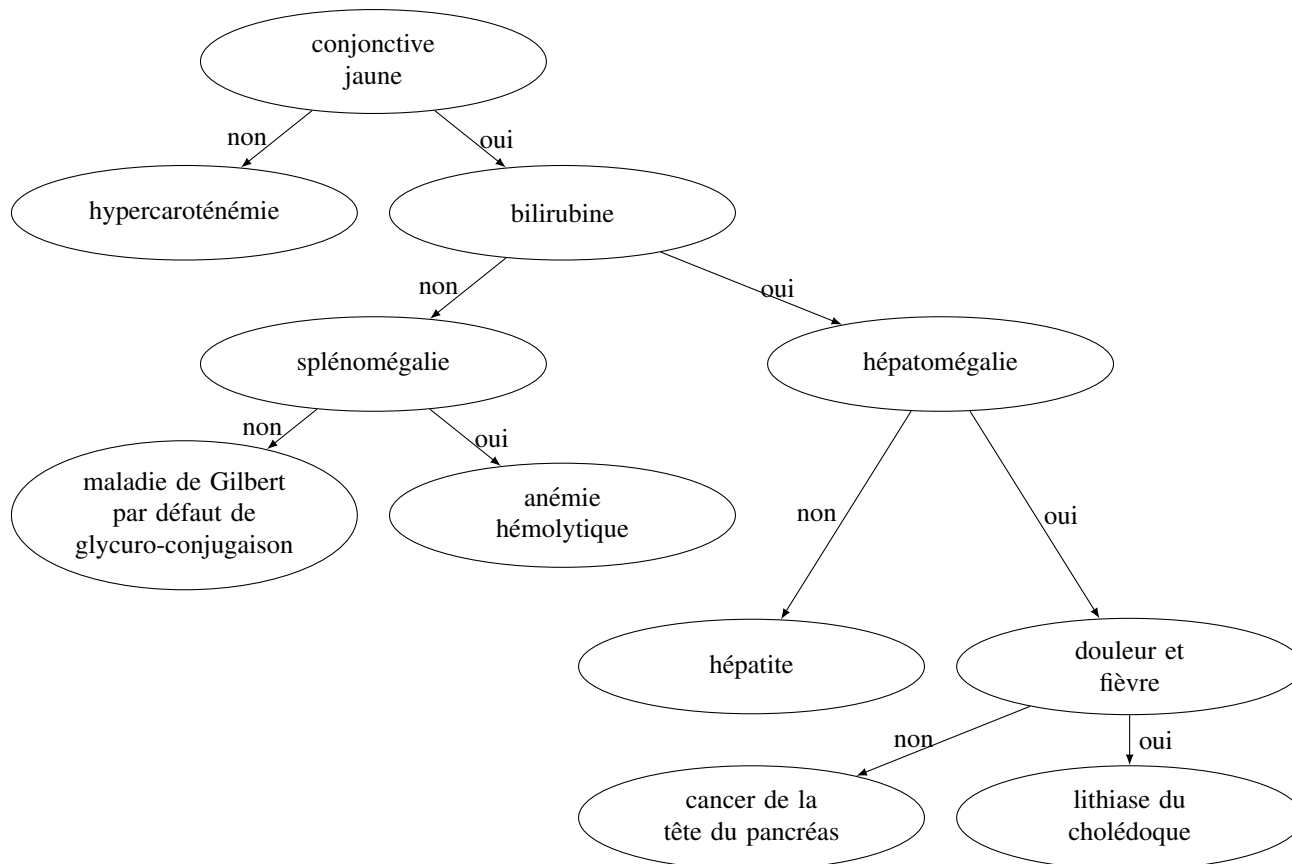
conjonctive jaune

non

oui

hypercaroténémie

bilirubine

non

oui

splénomégalie

hépatomégalie

non

oui

maladie de Gilbert par défaut de glycuro-conjugaison

anémie hémolytique

non

oui

hépatite

douleur et fièvre

non

oui

cancer de la tête du pancréas

lithiase du cholédoque